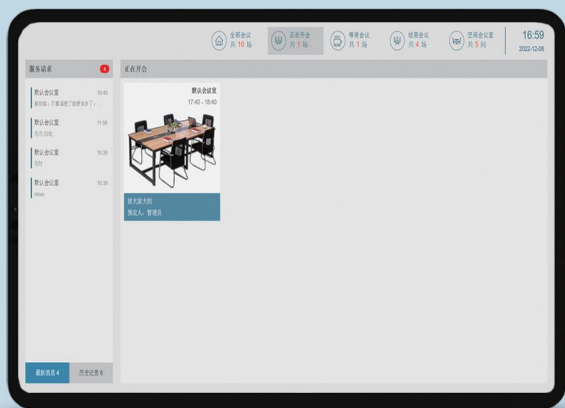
全部会议
共 10 场

正在开会
共 1 场

等候会议
共 1 场

结束会议
共 4 场

空闲会议室
共 5 间

16:59
2022-12-06

服务请求 4

正在开会

默认会议室 16:40
服务员：打算离职了能帮我多了…

默认会议室 17:58
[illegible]

默认会议室 16:39
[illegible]

默认会议室 16:39
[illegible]

默认会议室
17:40 - 18:40

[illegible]
预定人：管理员

最新消息 4

历史记录 6